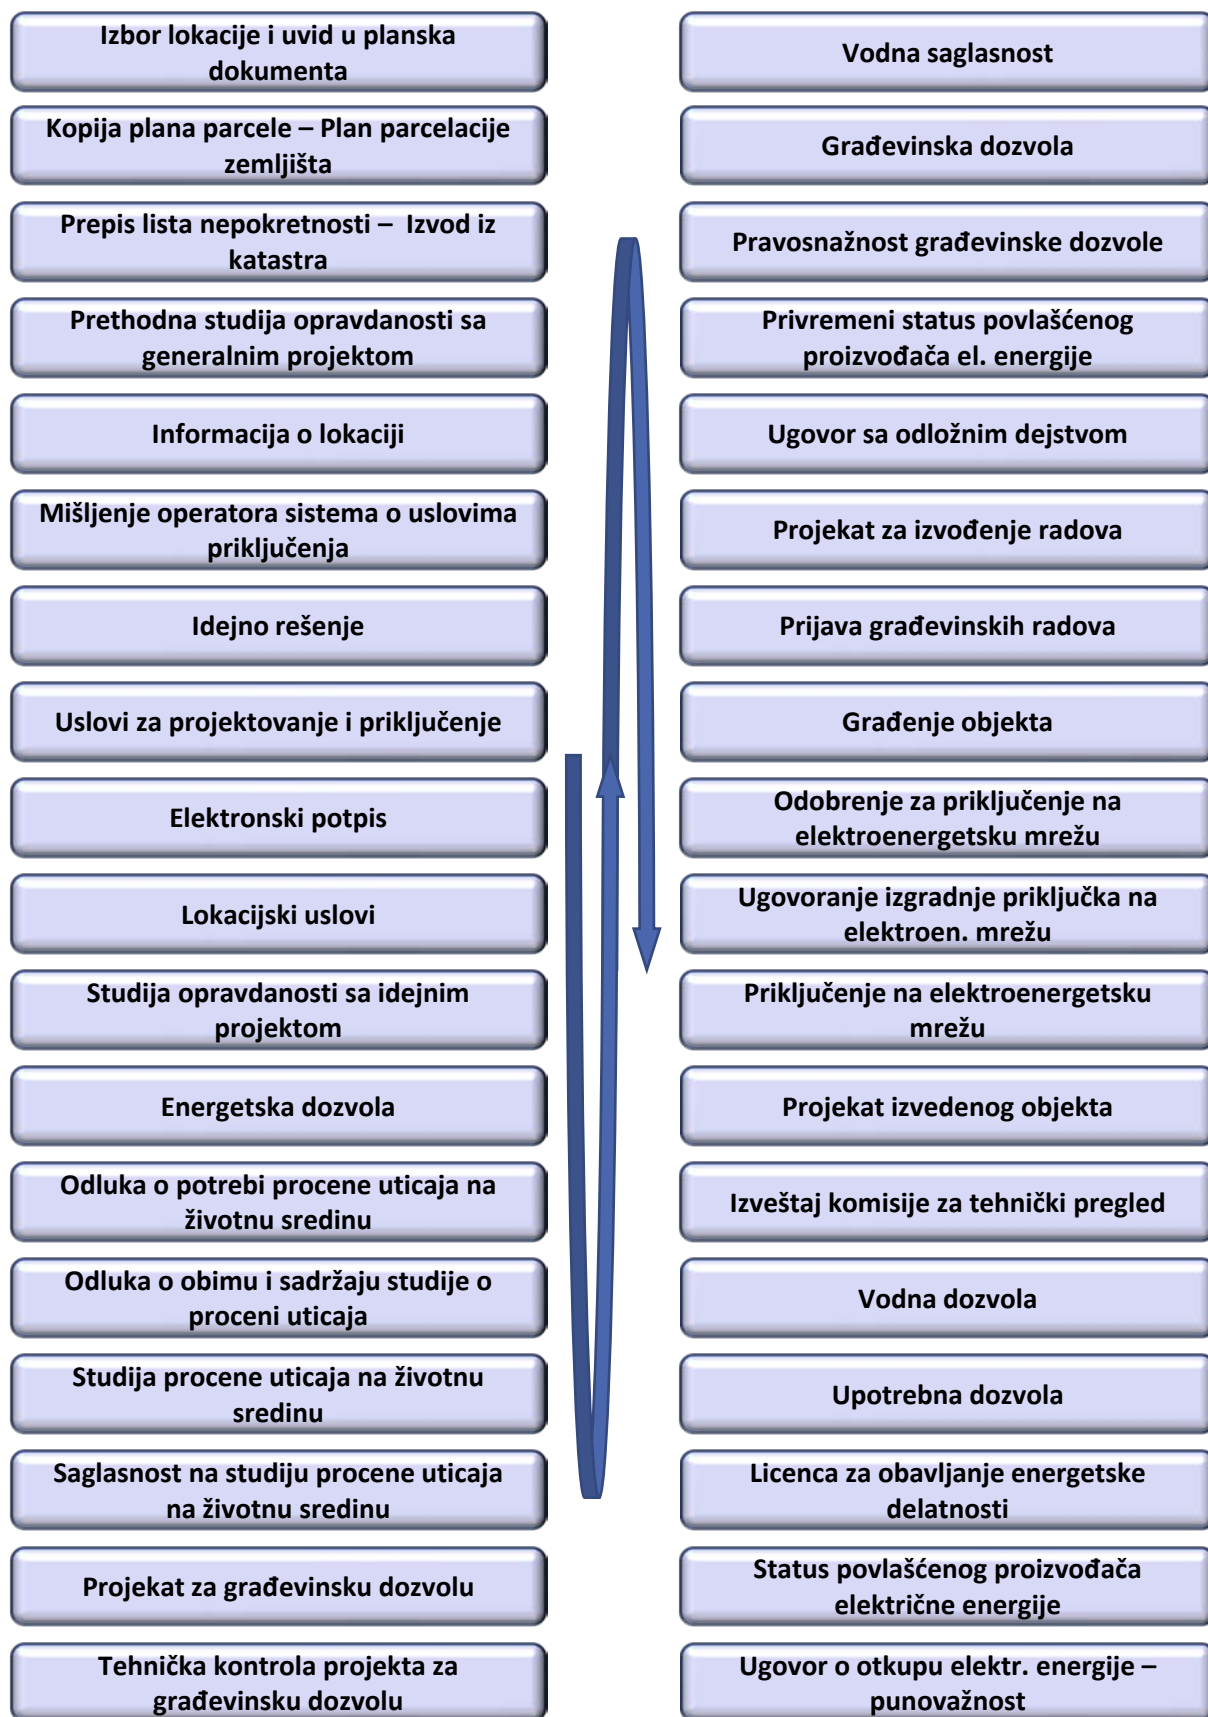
Izbor lokacije i uvid u planska dokumenta

Kopija plana parcele – Plan parcelacije zemljišta

Prepis lista nepokretnosti – Izvod iz katastra

Prethodna studija opravdanosti sa generalnim projektom

Informacija o lokaciji

Mišljenje operatora sistema o uslovima priključenja

Idejno rešenje

Uslovi za projektovanje i priključenje

Elektronski potpis

Lokacijski uslovi

Studija opravdanosti sa idejnim projektom

Energetska dozvola

Odluka o potrebi procene uticaja na životnu sredinu

Odluka o obimu i sadržaju studije o proceni uticaja

Studija procene uticaja na životnu sredinu

Saglasnost na studiju procene uticaja na životnu sredinu

Projekat za građevinsku dozvolu

Tehnička kontrola projekta za građevinsku dozvolu

Vodna saglasnost

Građevinska dozvola

Pravosnažnost građevinske dozvole

Privremeni status povlašćenog proizvođača el. energije

Ugovor sa odložnim dejstvom

Projekat za izvođenje radova

Prijava građevinskih radova

Građenje objekta

Odobrenje za priključenje na elektroenergetsku mrežu

Ugovoranje izgradnje priključka na elektroen. mrežu

Priključenje na elektroenergetsku mrežu

Projekat izvedenog objekta

Izveštaj komisije za tehnički pregled

Vodna dozvola

Upotrebna dozvola

Licenca za obavljanje energetske delatnosti

Status povlašćenog proizvođača električne energije

Ugovor o otkupu elektr. energije – punovažnost